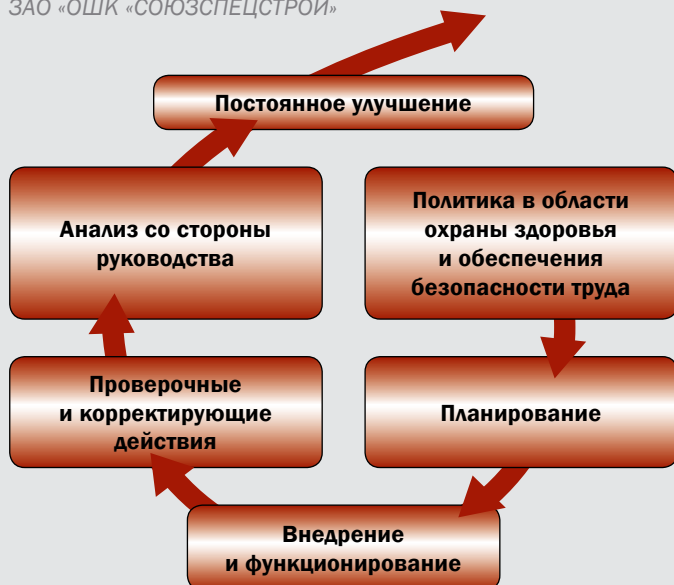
ЗАО «ОШК «СОЮЗСПЕЦСТРОЙ»

Постоянное улучшение

Анализ со стороны руководства

Политика в области охраны здоровья и обеспечения безопасности труда

Проверочные и корректирующие действия

Планирование

Внедрение и функционирование